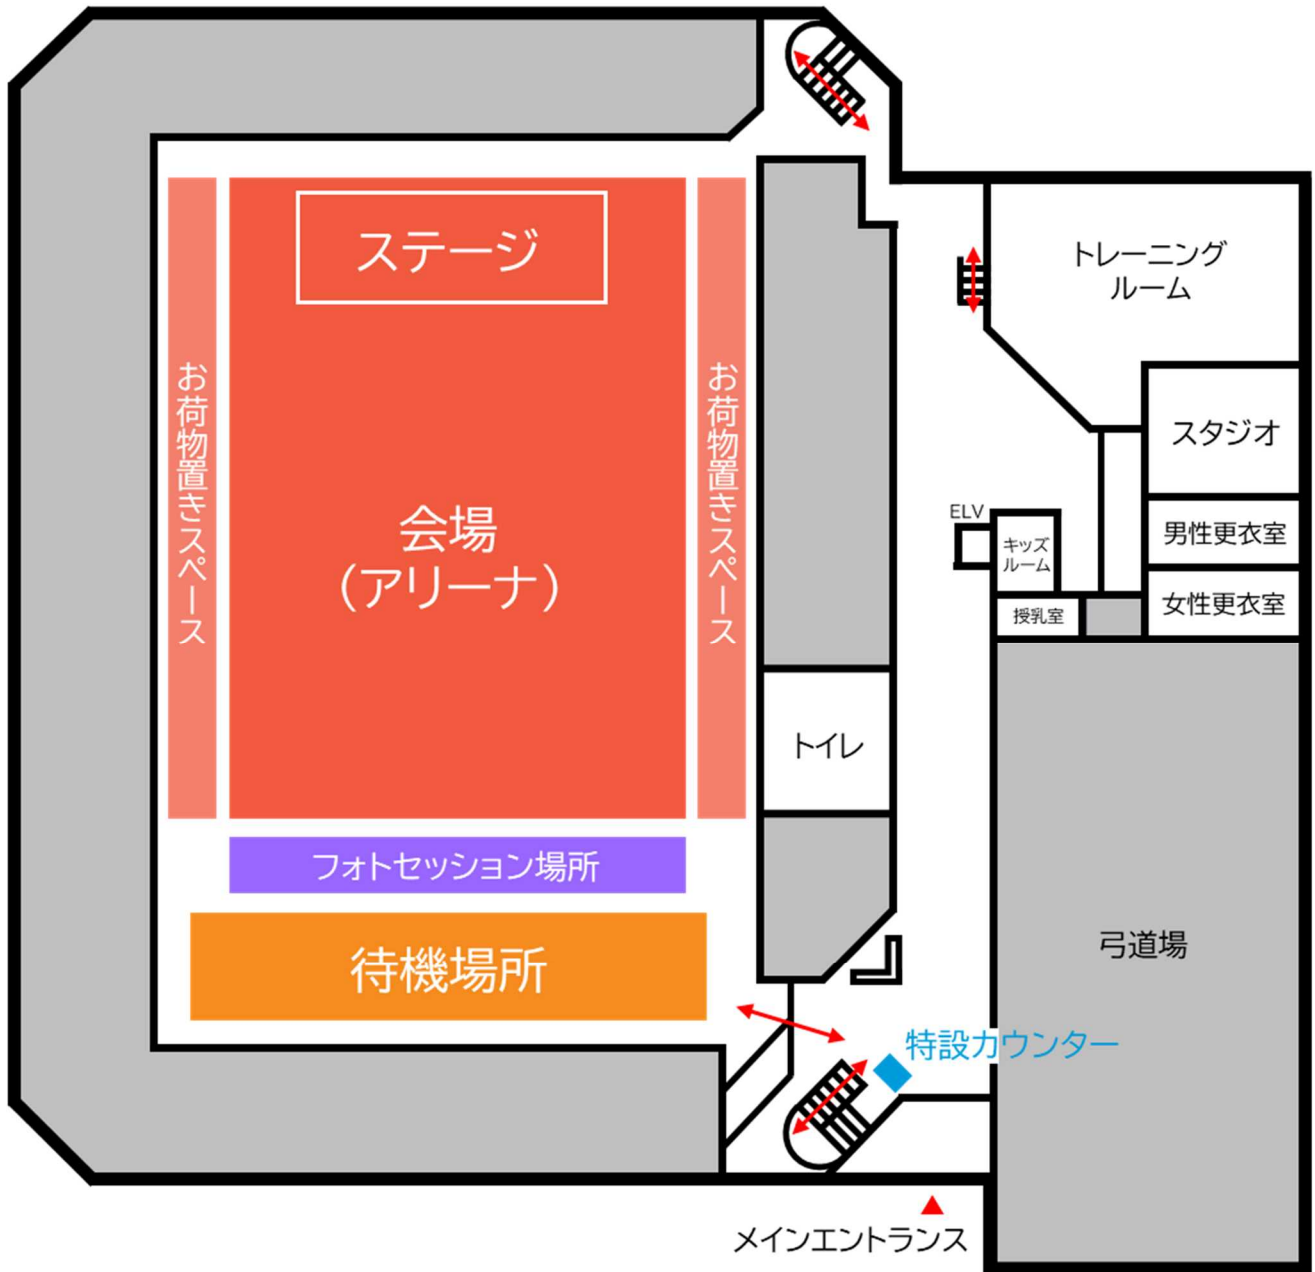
ステージ

お荷物置きスペース

会場
（アリーナ）

お荷物置きスペース

トレーニング
ルーム

スタジオ

ELV

キッズ
ルーム

男性更衣室

授乳室

女性更衣室

トイレ

フォトセッション場所

待機場所

弓道場

特設カウンター

メインエントランス